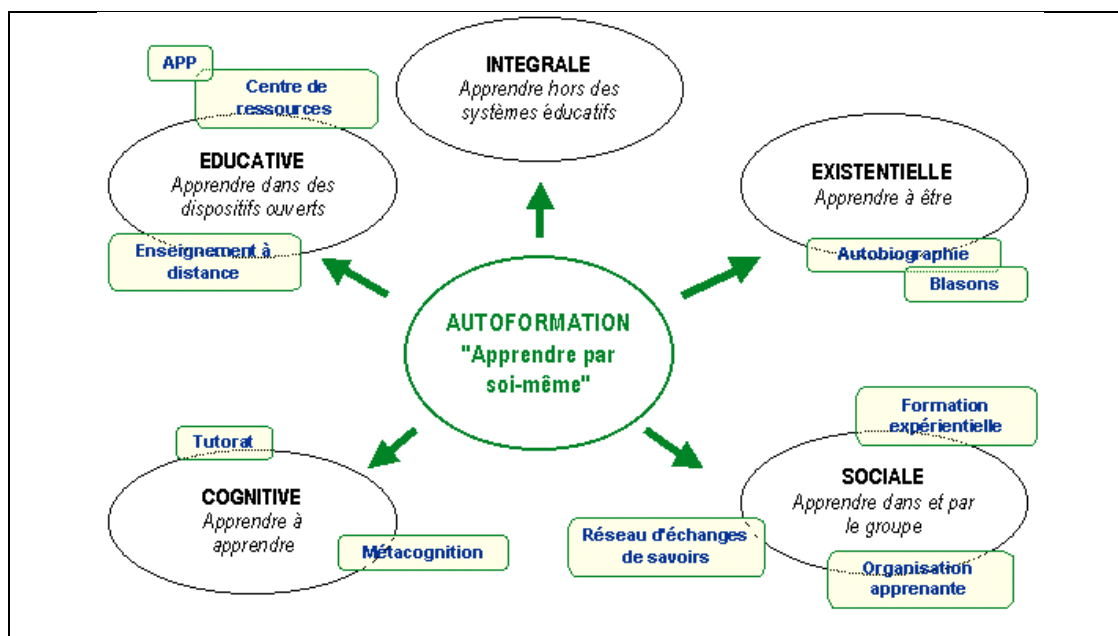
APP

Centre de ressources

INTEGRALE
Apprendre hors des systèmes éducatifs

EDUCATIVE
Apprendre dans des dispositifs ouverts

Enseignement à distance

EXISTENTIELLE
Apprendre à être

Autobiographie

Blasons

AUTOFORMATION
"Apprendre par soi-même"

Tutorat

COGNITIVE
Apprendre à apprendre

Métacognition

Formation expérientielle

SOCIALE
Apprendre dans et par le groupe

Réseau d'échanges de savoirs

Organisation apprenante